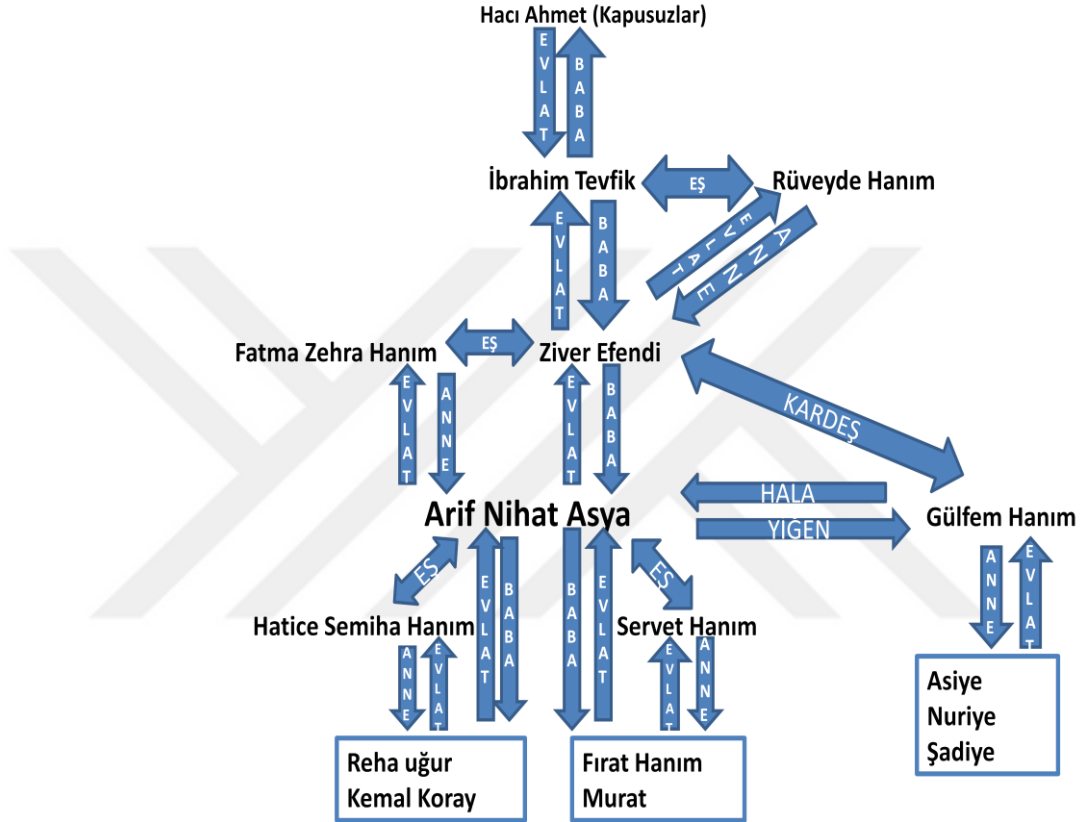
Hacı Ahmet (Kapusuzlar)

EVLAT
BABA

İbrahim Tevfik
EŞ
Rüveyde Hanım

EVLAT
BABA
EVLAT
ANNE

Fatma Zehra Hanım
EŞ
Ziver Efendi

EVLAT
ANNE
EVLAT
BABA
KARDEŞ

Arif Nihat Asya
HALA
YIGEN
Gülfem Hanım

EŞ
EVLAT
BABA
BABA
EVLAT
EŞ
ANNE
EVLAT

Hatice Semiha Hanım
Servet Hanım

ANNE
EVLAT
EVLAT
ANNE

Reha uğur
Kemal Koray

Fırat Hanım
Murat

Asiye
Nuriye
Şadiye